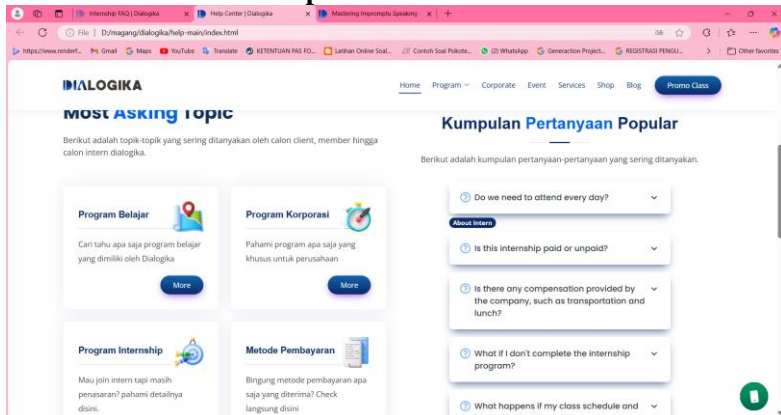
Internship FAQ | Dialogika × | Help Center | Dialogika × | Mastering Impromptu Speaking × | +

File | D:/magang/dialogika/help-main/index.html

https://www.renderf... Gmail Maps YouTube Translate KETENTUAN PAS FO... Latihan Online Soal... Contoh Soal Psikote... (2) WhatsApp Generation Project... REGISTRASI PENGU... Other favorites

DIALOGIKA

Home Program Corporate Event Services Shop Blog Promo Class

Most Asking Topic

Berikut adalah topik-topik yang sering ditanyakan oleh calon client, member hingga calon intern dialogika.

Program Belajar

Cari tahu apa saja program belajar yang dimiliki oleh Dialogika

More

Program Korporasi

Pahami program apa saja yang khusus untuk perusahaan

More

Program Internship

Mau join intern tapi masih penasaran? pahami detailnya disini.

Metode Pembayaran

Bingung metode pembayaran apa saja yang diterima? Check langsung disini

Kumpulan Pertanyaan Popular

Berikut adalah kumpulan pertanyaan-pertanyaan yang sering ditanyakan.

Do we need to attend every day?

About Intern

Is this internship paid or unpaid?

Is there any compensation provided by the company, such as transportation and lunch?

What if I don't complete the internship program?

What happens if my class schedule and